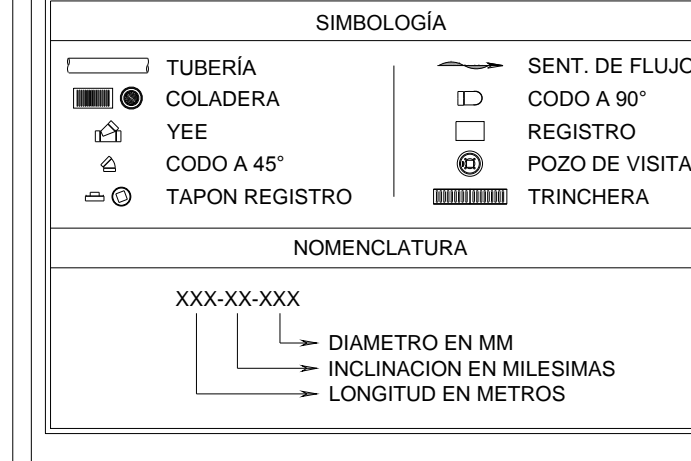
SIMBOLOGÍA

TUBERÍA
COLADERA
YEE
CODO A 45°
TAPON REGISTRO

SENT. DE FLUJO
CODO A 90°
REGISTRO
POZO DE VISITA
TRINCHERA

NOMENCLATURA

XXX-XX-XXX

DIAMETRO EN MM
INCLINACION EN MILESIMAS
LONGITUD EN METROS